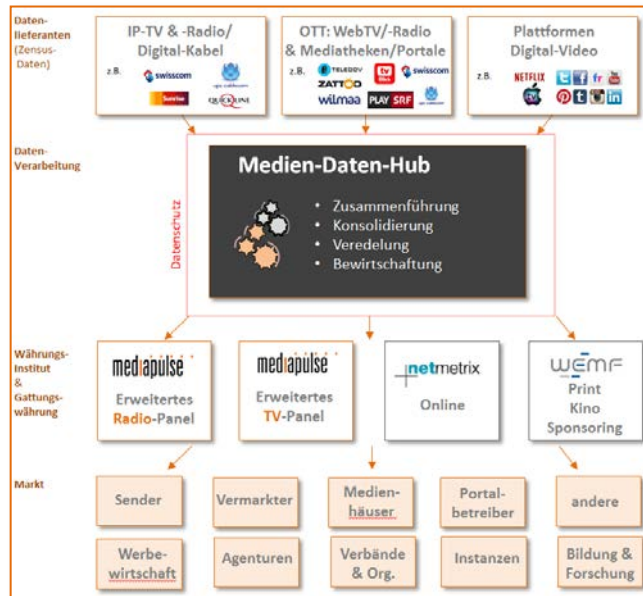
Datenlieferanten (Zensus-Daten)

IP-TV & -Radio/ Digital-Kabel

z.B. swisscom upc cablecom Sunrise QUICKLINE

OTT: WebTV/-Radio & Mediatheken/Portale

z.B. TELECLUB tv ZATTOO swisscom wilmaa PLAY SRF

Plattformen Digital-Video

z.B. NETFLIX

Daten-Verarbeitung

Datenschutz

Medien-Daten-Hub

• Zusammenführung
• Konsolidierung
• Veredelung
• Bewirtschaftung

Währungs-Institut & Gattungs-währung

mediapulse
Erweitertes Radio-Panel

mediapulse
Erweitertes TV-Panel

netmetrix
Online

WEMF
Print
Kino
Sponsoring

Markt

| Sender | Vermarkter | Medienhäuser | Portalbetreiber | andere |
|---|---|---|---|---|
| Werbewirtschaft | Agenturen | Verbände & Org. | Instanzen | Bildung & Forschung |